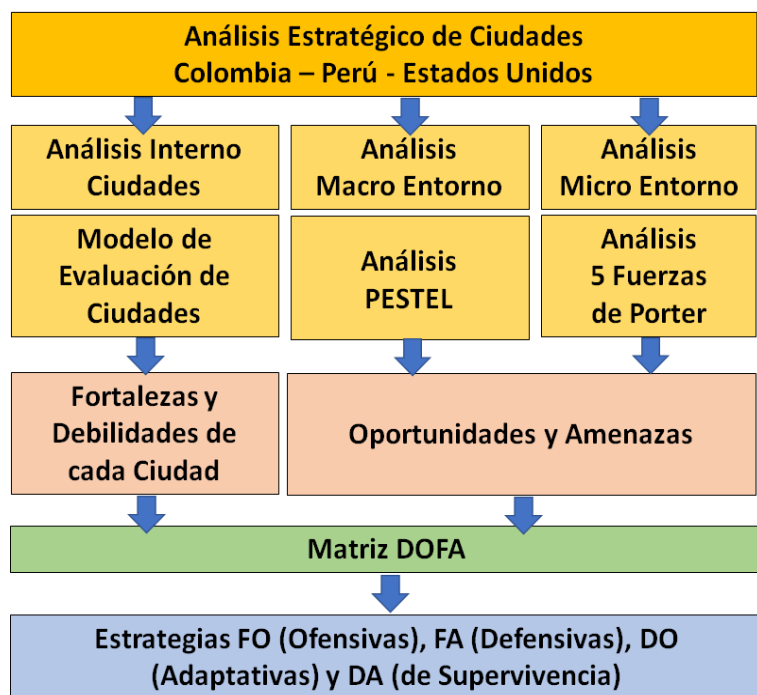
Análisis Estratégico de Ciudades
Colombia – Perú - Estados Unidos

Análisis Interno Ciudades

Análisis Macro Entorno

Análisis Micro Entorno

Modelo de Evaluación de Ciudades

Análisis PESTEL

Análisis 5 Fuerzas de Porter

Fortalezas y Debilidades de cada Ciudad

Oportunidades y Amenazas

Matriz DOFA

Estrategias FO (Ofensivas), FA (Defensivas), DO (Adaptativas) y DA (de Supervivencia)